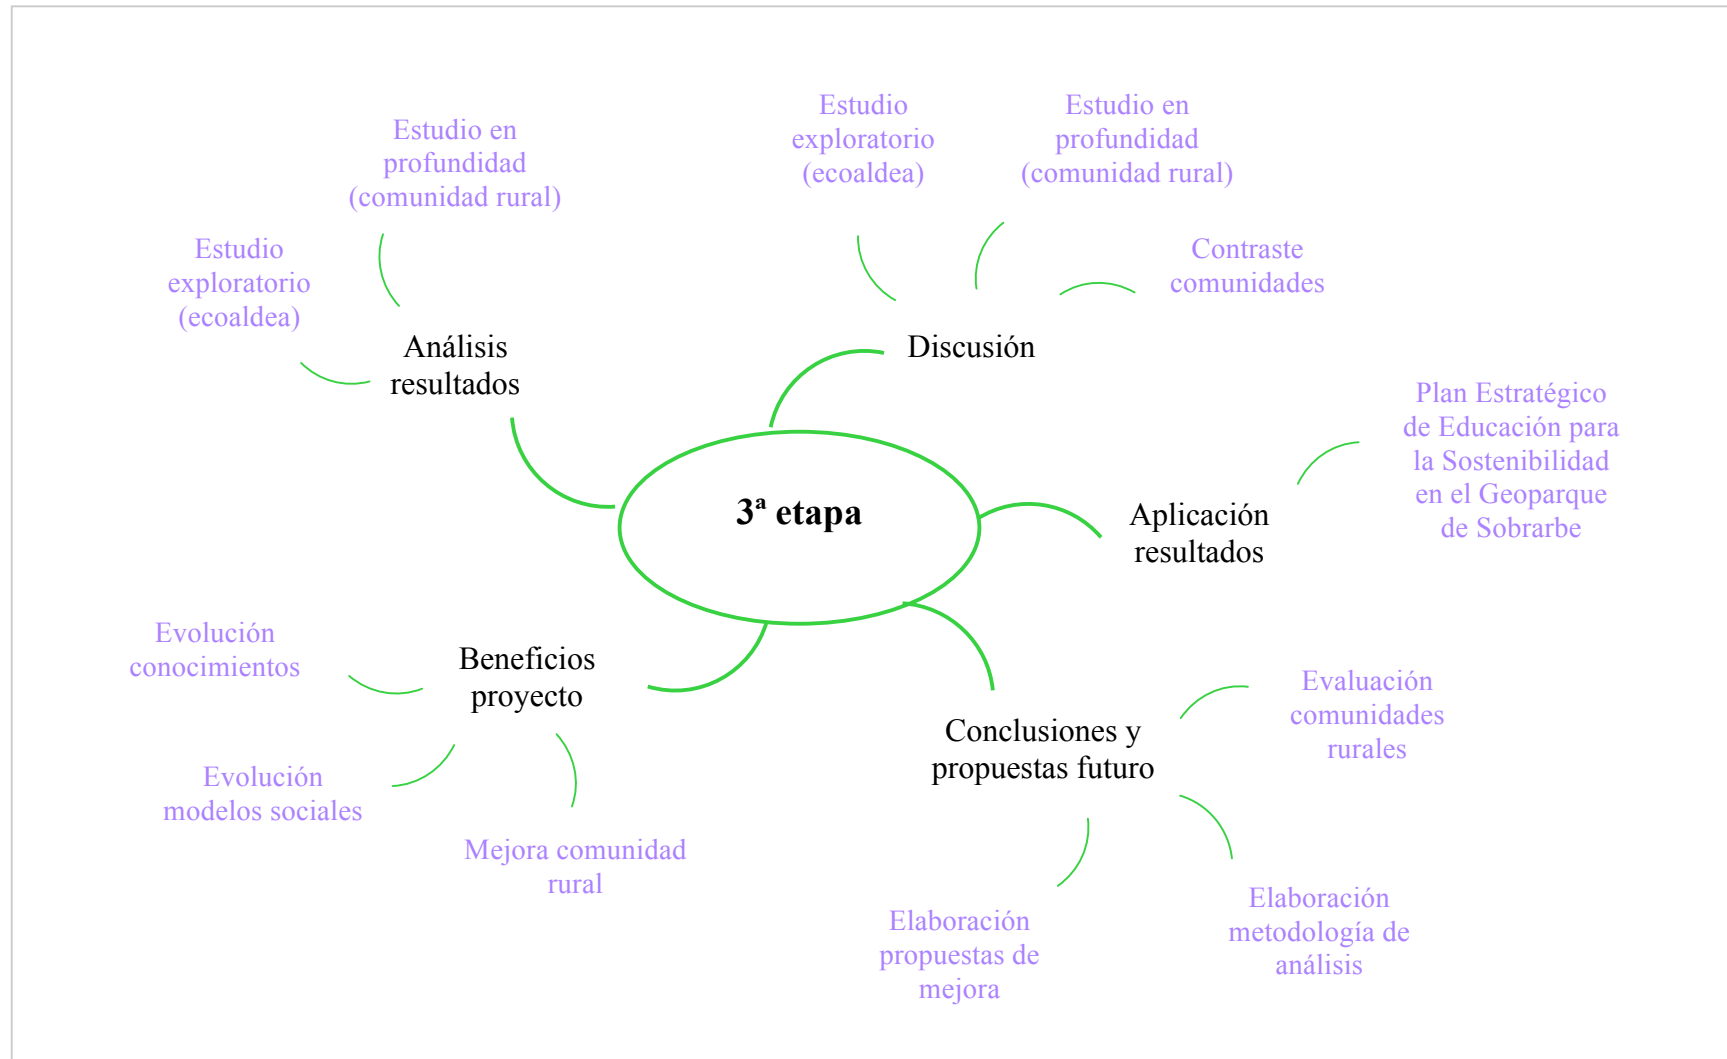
3ª etapa

Análisis resultados

Estudio en profundidad (comunidad rural)

Estudio exploratorio (ecoaldea)

Discusión

Estudio exploratorio (ecoaldea)

Estudio en profundidad (comunidad rural)

Contraste comunidades

Aplicación resultados

Plan Estratégico de Educación para la Sostenibilidad en el Geoparque de Sobrarbe

Conclusiones y propuestas futuro

Evaluación comunidades rurales

Elaboración metodología de análisis

Elaboración propuestas de mejora

Beneficios proyecto

Evolución conocimientos

Evolución modelos sociales

Mejora comunidad rural